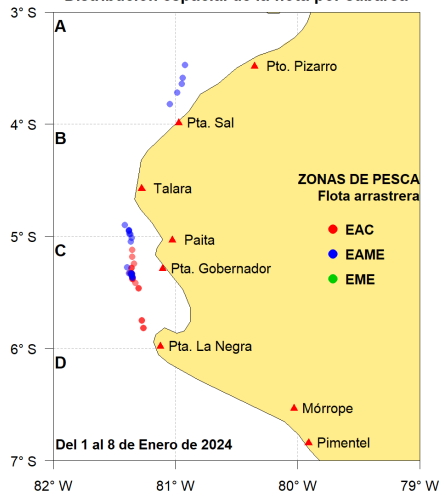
Distribución espacial de la flota por caballa

3° S
4° S
5° S
6° S
7° S

A
B
C
D

Pto. Pizarro
Pta. Sal
Talara
Paita
Pta. Gobernador
Pta. La Negra
Mórrope
Pimentel

ZONAS DE PESCA
Flota arrastrera
EAC
EAME
EME

Del 1 al 8 de Enero de 2024

82° W
81° W
80° W
79° W